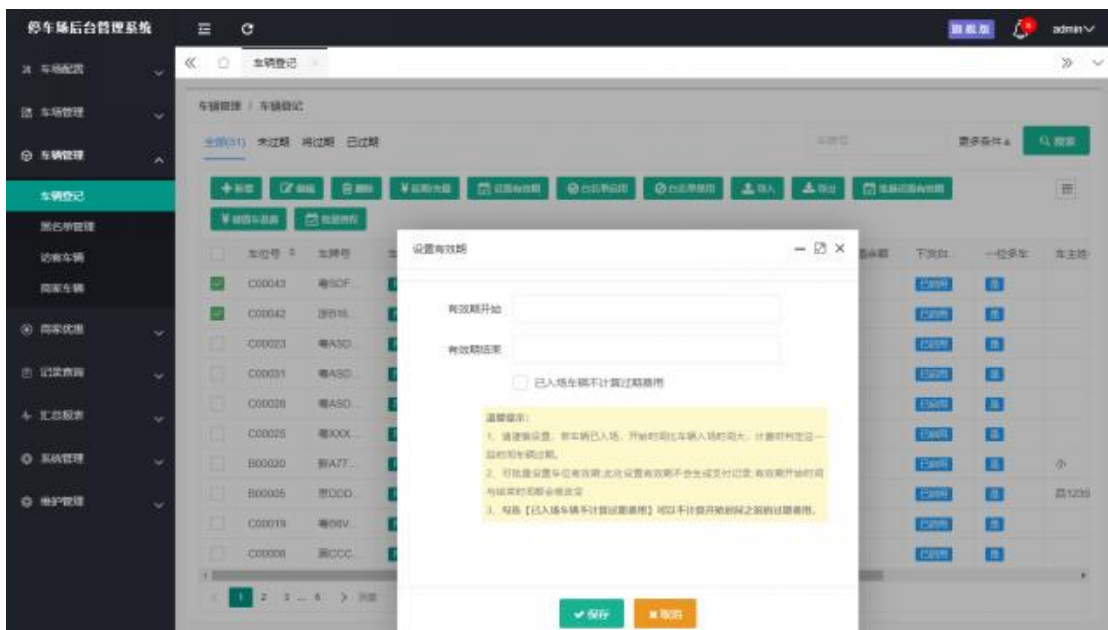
停车场后台管理系统

admin

车场配置
车场管理
车辆管理
车辆登记
黑名单管理
访客车辆
商家车辆
商家优惠
记录查询
汇总报表
系统管理
维护管理

车辆登记

车辆管理 / 车辆登记

全部(31) 未过期 将过期 已过期

车牌号 更多条件 搜索

新增 编辑 删除 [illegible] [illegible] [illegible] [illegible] 导入 导出 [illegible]

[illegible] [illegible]

| 车位号 | 车牌号 |
|---|---|
| C00043 | 粤SOF... |
| C00042 | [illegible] |
| C00023 | 粤ASD... |
| C00031 | 粤ASD... |
| C00028 | 粤ASD... |
| C00025 | 粤XXX... |
| B00020 | 粤A77... |
| B00005 | 粤DDD... |
| C00019 | 粤06V... |
| C00008 | 粤CCC... |

下发白... 一位多车 车主姓...

已启用

小

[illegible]1239

1 2 3 ... 6 >

设置有效期

有效期开始

有效期结束

已入场车辆不计算过期费用

温馨提示:
1、请谨慎设置，若车辆已入场，开始时间比车辆入场时间大，计费时判定这一段时间车辆过期。
2、可批量设置车位有效期,此处设置有效期不会生成支付记录,有效期开始时间与结束时间都会被改变
3、勾选【已入场车辆不计算过期费用】可以不计算开始时间之前的过期费用。

保存 取消